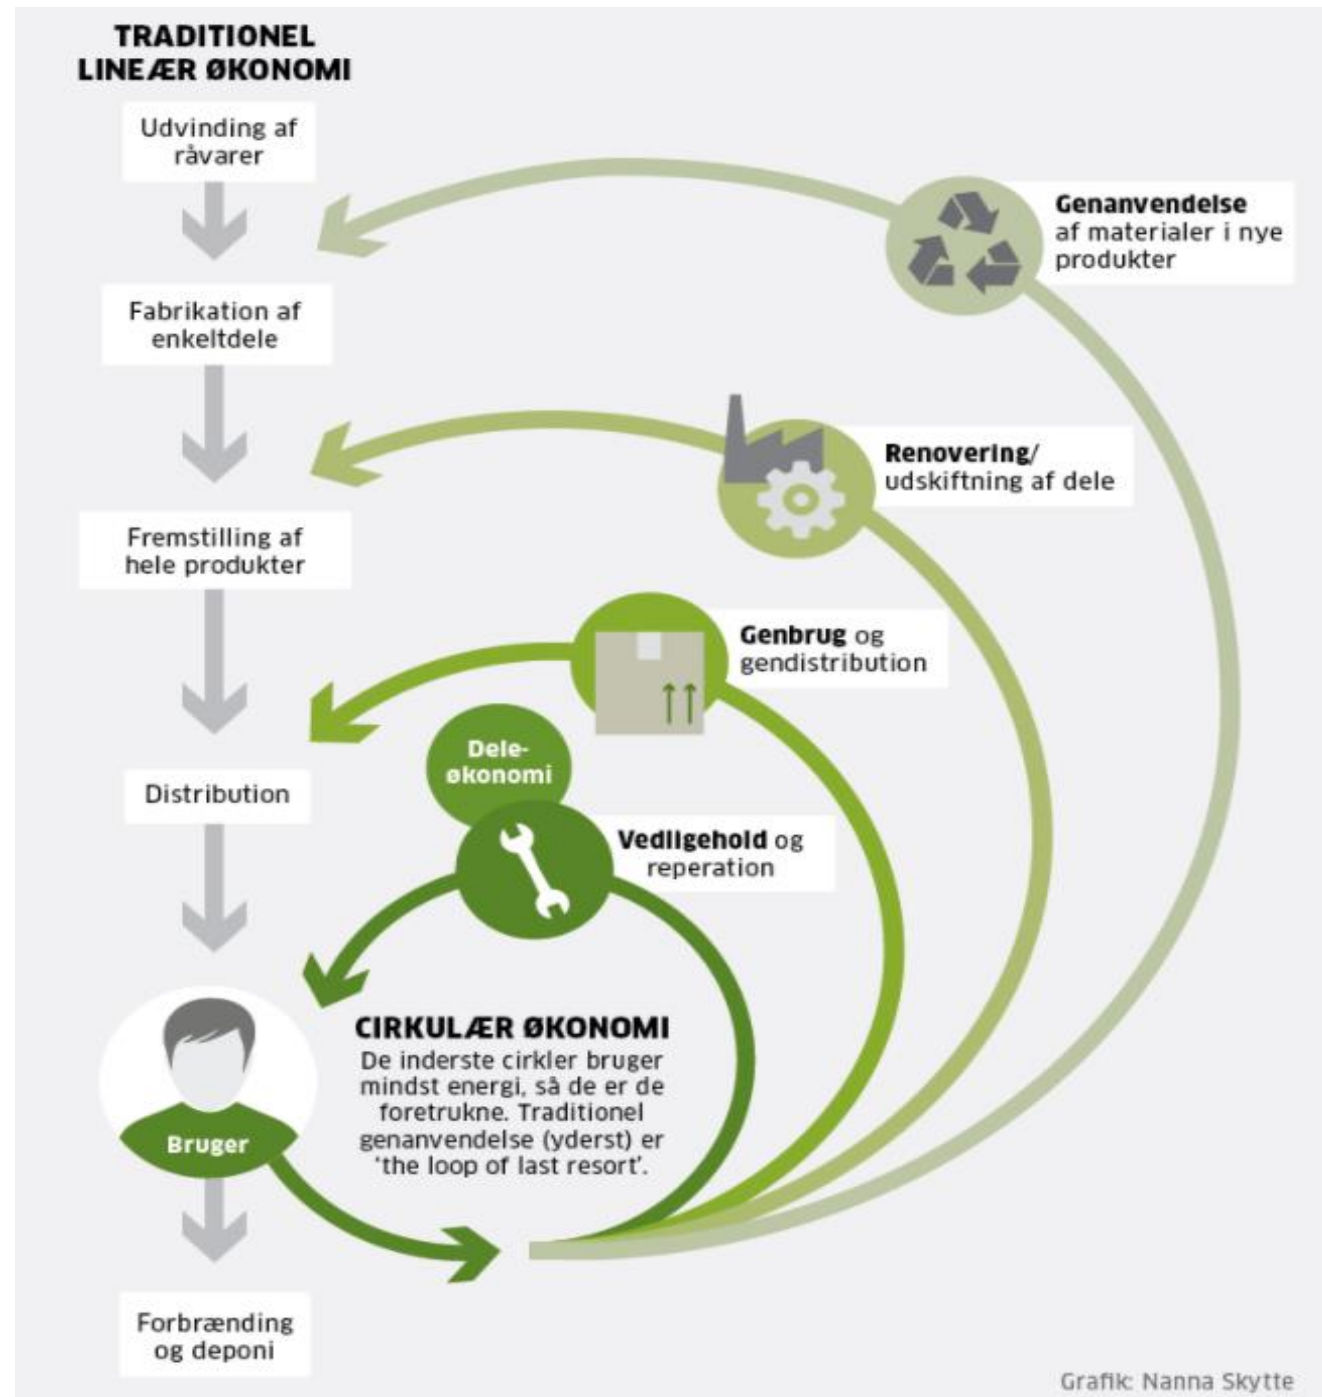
TRADITIONEL LINEÆR ØKONOMI

Udvinding af råvarer

Fabrikation af enkeltdele

Fremstilling af hele produkter

Distribution

Bruger

Forbrænding og deponi

Genanvendelse af materialer i nye produkter

Renovering/ udskiftning af dele

Genbrug og gendistribution

Deleøkonomi

Vedligehold og reperation

CIRKULÆR ØKONOMI
De inderste cirkler bruger mindst energi, så de er de foretrukne. Traditionel genanvendelse (yderst) er 'the loop of last resort'.

Grafik: Nanna Skytte